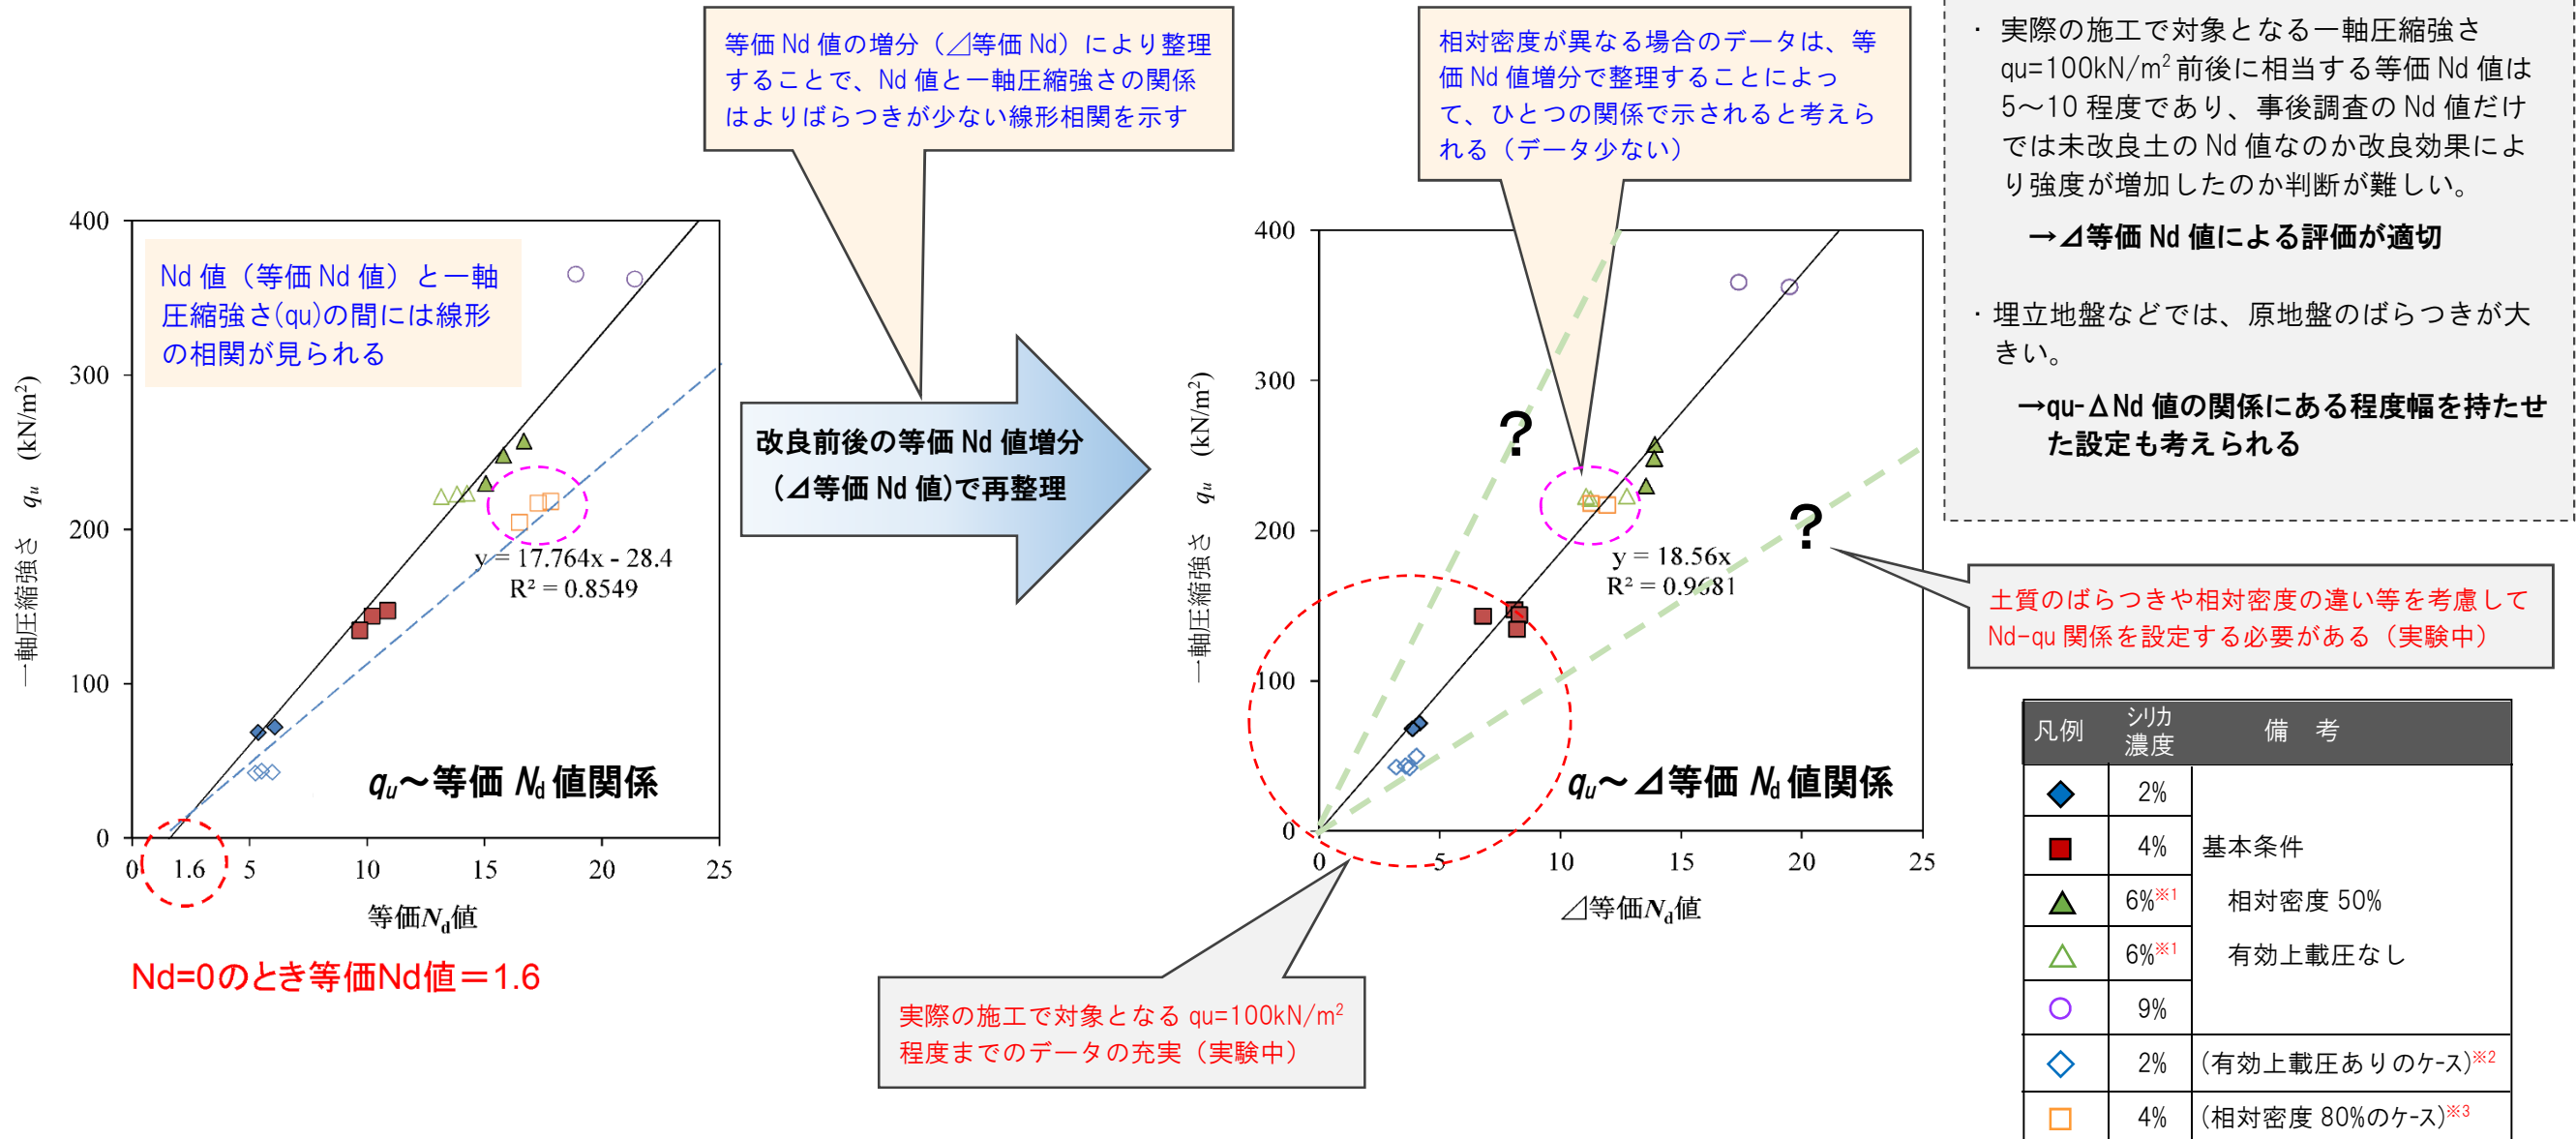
等価 Nd 値の増分（⊿等価 Nd）により整理することで、Nd 値と一軸圧縮強さの関係はよりばらつきが少ない線形相関を示す

相対密度が異なる場合のデータは、等価 Nd 値増分で整理することによって、ひとつの関係で示されると考えられる（データ少ない）

・実際の施工で対象となる一軸圧縮強さ qu=100kN/m$^2$ 前後に相当する等価 Nd 値は 5～10 程度であり、事後調査の Nd 値だけでは未改良土の Nd 値なのか改良効果により強度が増加したのか判断が難しい。

→⊿等価 Nd 値による評価が適切

・埋立地盤などでは、原地盤のばらつきが大きい。

→qu-ΔNd 値の関係にある程度幅を持たせた設定も考えられる

Nd 値（等価 Nd 値）と一軸圧縮強さ(qu)の間には線形の相関が見られる

400
300
200
100
0
一軸圧縮強さ $q_u$ (kN/m$^2$)
y = 17.764x - 28.4
R² = 0.8549
$q_u$～等価 $N_d$ 値関係
0 1.6 5 10 15 20 25
等価$N_d$値

Nd=0のとき等価Nd値＝1.6

改良前後の等価 Nd 値増分（⊿等価 Nd 値）で再整理

400
300
200
100
0
一軸圧縮強さ $q_u$ (kN/m$^2$)
?
?
y = 18.56x
R² = 0.9681
$q_u$～⊿等価 $N_d$ 値関係
0 5 10 15 20 25
⊿等価$N_d$値

土質のばらつきや相対密度の違い等を考慮して Nd-qu 関係を設定する必要がある（実験中）

実際の施工で対象となる qu=100kN/m$^2$ 程度までのデータの充実（実験中）

| 凡例 | シリカ濃度 | 備 考 |
|---|---|---|
| ◆ | 2% | 基本条件 |
| ■ | 4% | |
| ▲ | 6%※1 | 相対密度 50% |
| △ | 6%※1 | 有効上載圧なし |
| ○ | 9% | |
| ◇ | 2% | (有効上載圧ありのケース)※2 |
| □ | 4% | (相対密度 80%のケース)※3 |